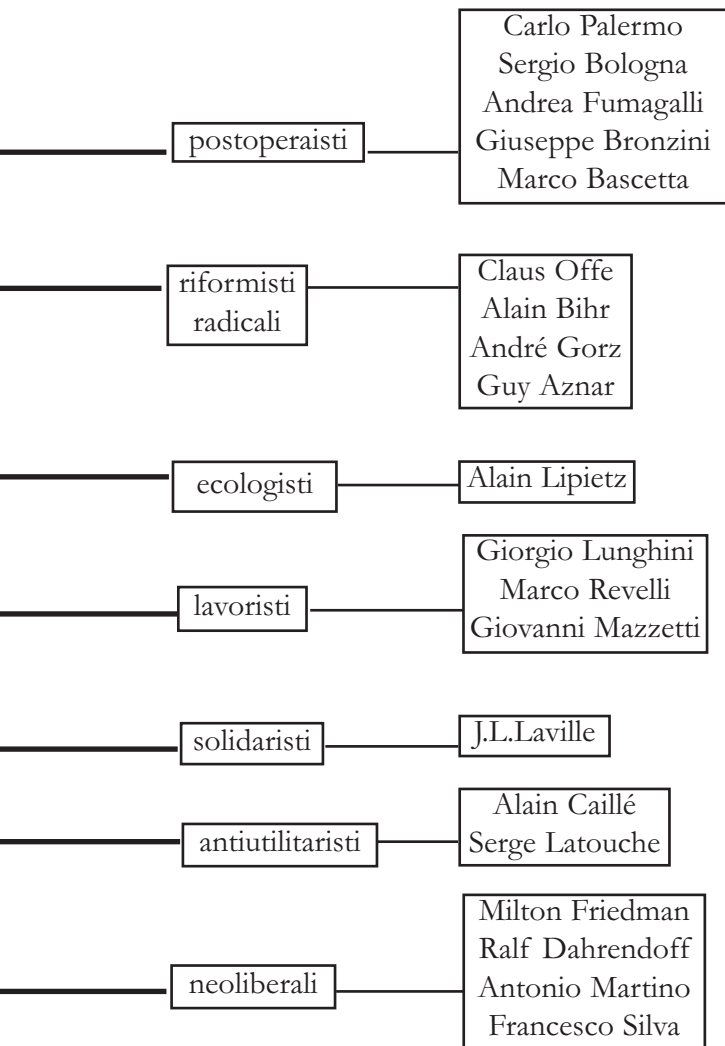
postoperaisti

Carlo Palermo
Sergio Bologna
Andrea Fumagalli
Giuseppe Bronzini
Marco Bascetta

riformisti radicali

Claus Offe
Alain Bihr
André Gorz
Guy Aznar

ecologisti

Alain Lipietz

lavoristi

Giorgio Lunghini
Marco Revelli
Giovanni Mazzetti

solidaristi

J.L.Laville

antiutilitaristi

Alain Caillé
Serge Latouche

neoliberali

Milton Friedman
Ralf Dahrendoff
Antonio Martino
Francesco Silva